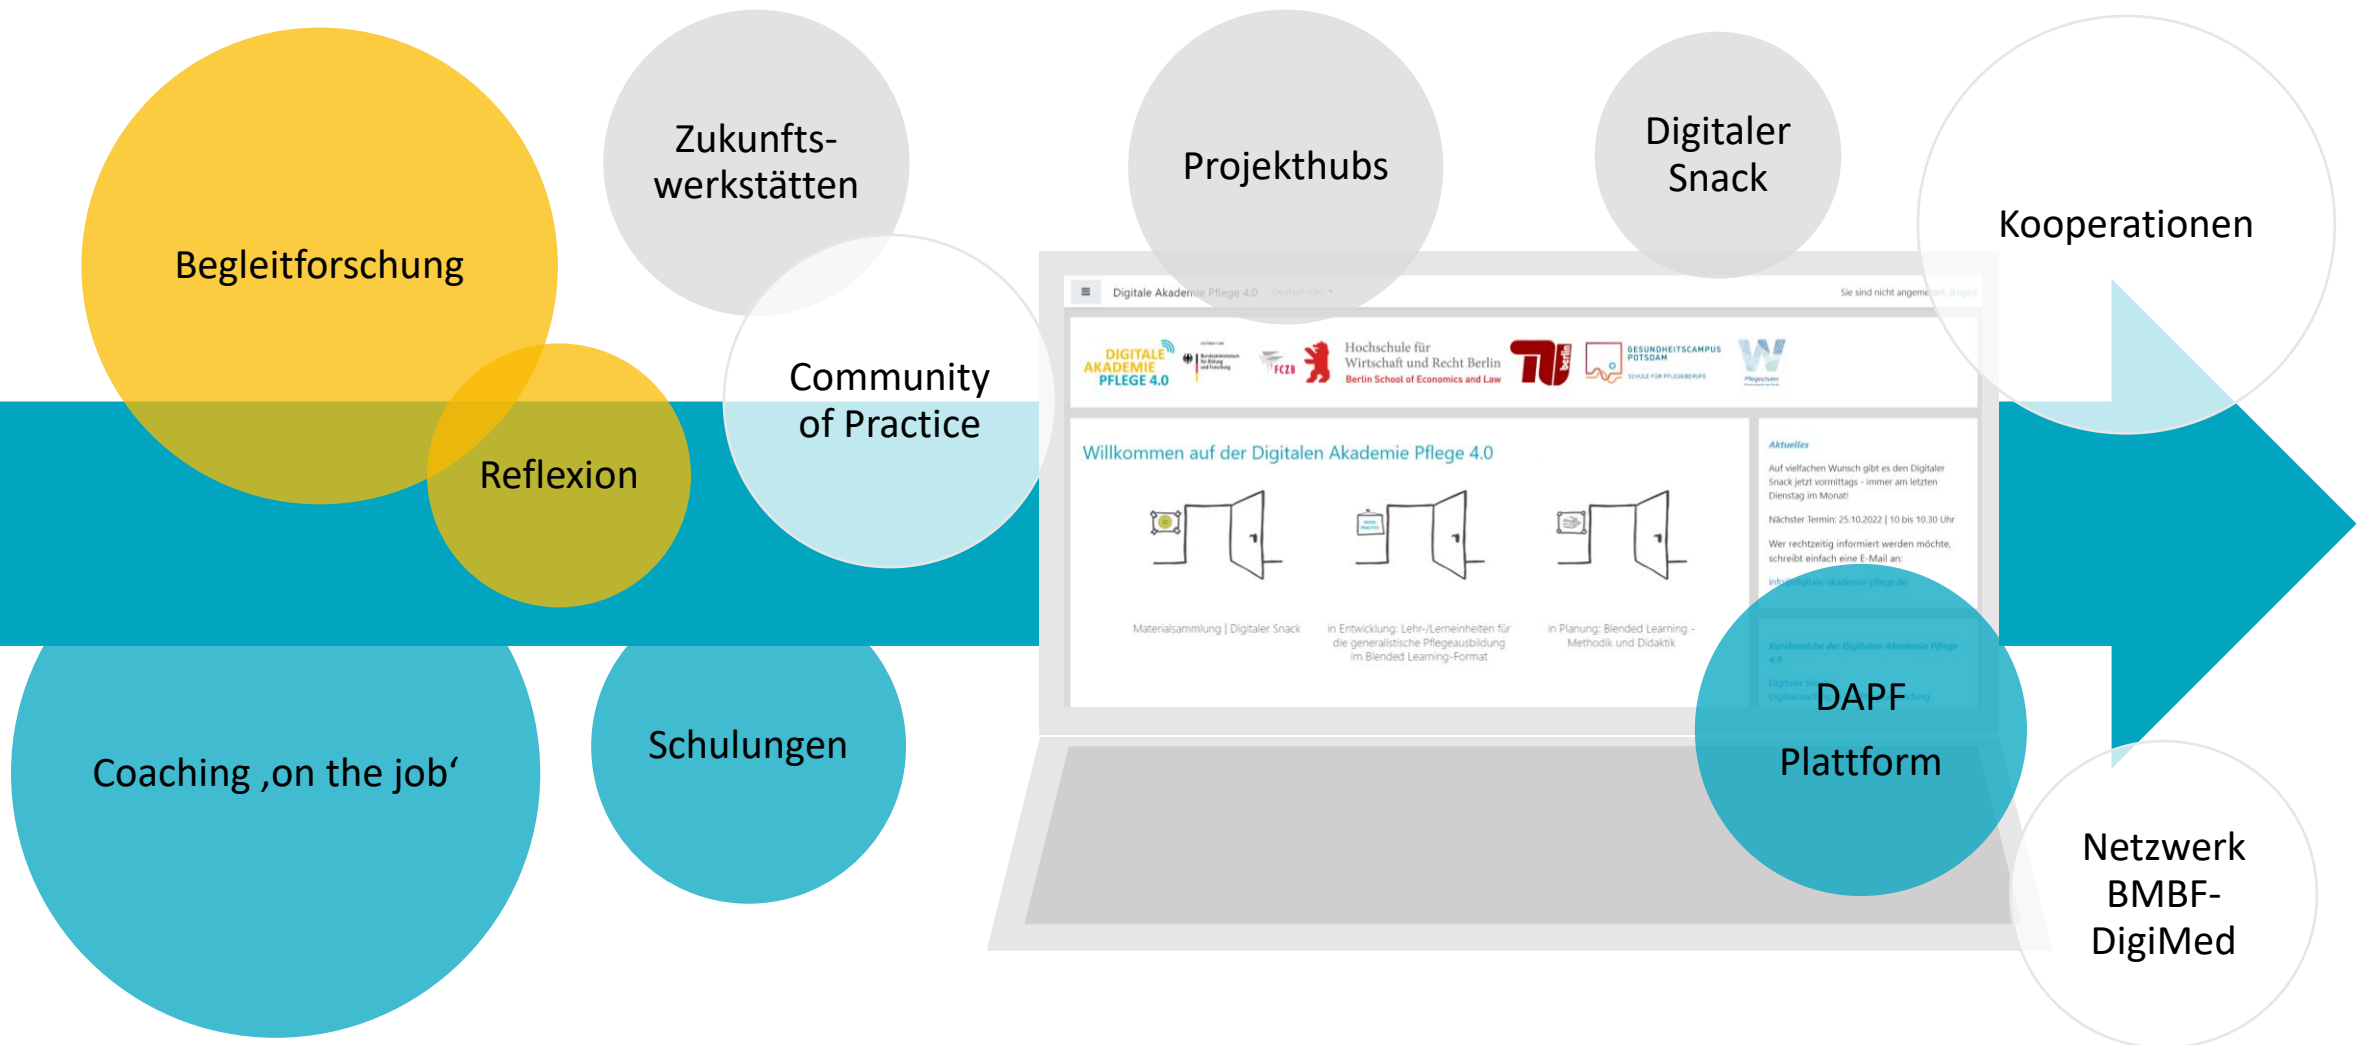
Begleitforschung

Zukunfts-werkstätten

Projekthubs

Digitaler Snack

Kooperationen

Community of Practice

Reflexion

Digitale Akademie Pflege 4.0

Sie sind nicht angemeldet. (Login)

DIGITALE AKADEMIE PFLEGE 4.0

Hochschule für Wirtschaft und Recht Berlin
Berlin School of Economics and Law

GESUNDHEITSCAMPUS POTSDAM

Willkommen auf der Digitalen Akademie Pflege 4.0

Aktuelles

Auf vielfachen Wunsch gibt es den Digitaler Snack jetzt vormittags - immer am letzten Dienstag im Monat!

Nächster Termin: 25.10.2022 | 10 bis 10.30 Uhr

Wer rechtzeitig informiert werden möchte, schreibt einfach eine E-Mail an:

Materialsammlung | Digitaler Snack

in Entwicklung: Lehr-/Lerneinheiten für die generalistische Pflegeausbildung im Blended Learning-Format

in Planung: Blended Learning - Methodik und Didaktik

DAPF Plattform

Coaching ‚on the job‘

Schulungen

Netzwerk BMBF-DigiMed